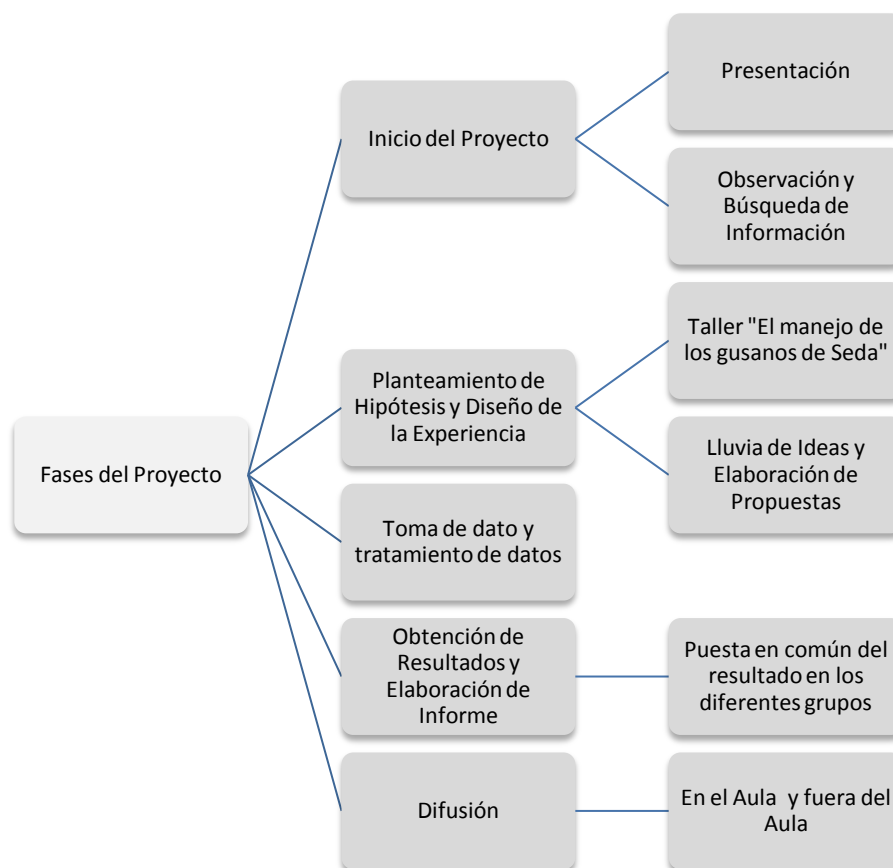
Fases del Proyecto

Inicio del Proyecto

Presentación

Observación y Búsqueda de Información

Planteamiento de Hipótesis y Diseño de la Experiencia

Taller "El manejo de los gusanos de Seda"

Lluvia de Ideas y Elaboración de Propuestas

Toma de dato y tratamiento de datos

Obtención de Resultados y Elaboración de Informe

Puesta en común del resultado en los diferentes grupos

Difusión

En el Aula y fuera del Aula